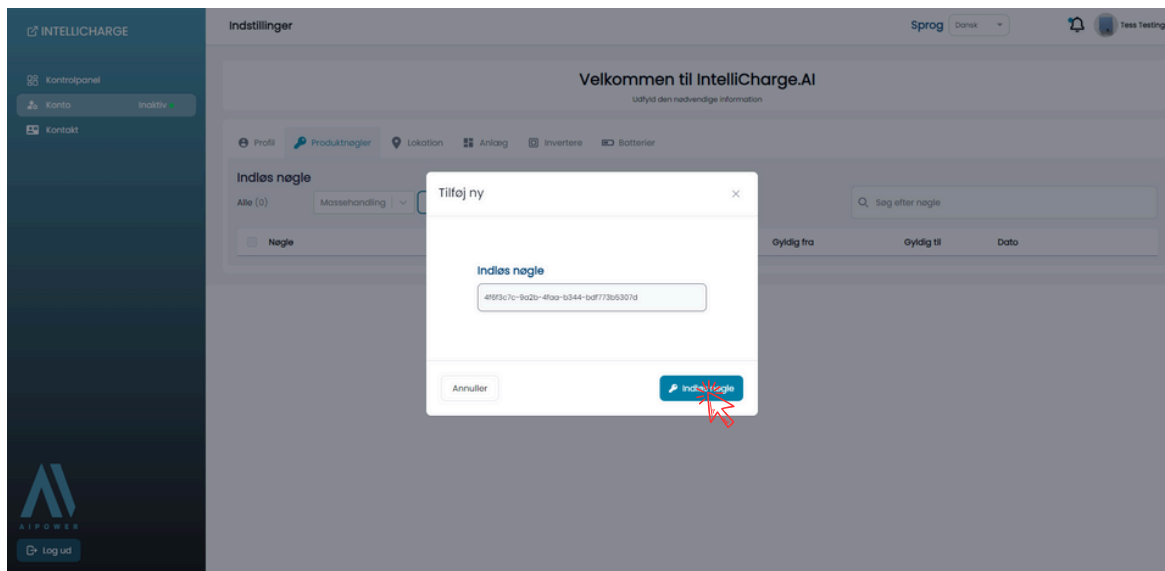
INTELLICHARGE

Kontrolpanel
Konto Inaktiv
Kontakt

AIPOWER

Log ud

Indstillinger

Sprog Dansk

Tess Testing

Velkommen til IntelliCharge.AI
Udfyld den nødvendige information

Profil Produktnøgler Lokation Anlæg Invertere Batterier

Indløs nøgle
Alle (0) Massehandling

Søg efter nøgle

Nøgle Gyldig fra Gyldig til Dato

Tilføj ny

Indløs nøgle
4f6f3c7c-9a2b-4faa-b344-bdf773b5307d

Annuller Indløs nøgle